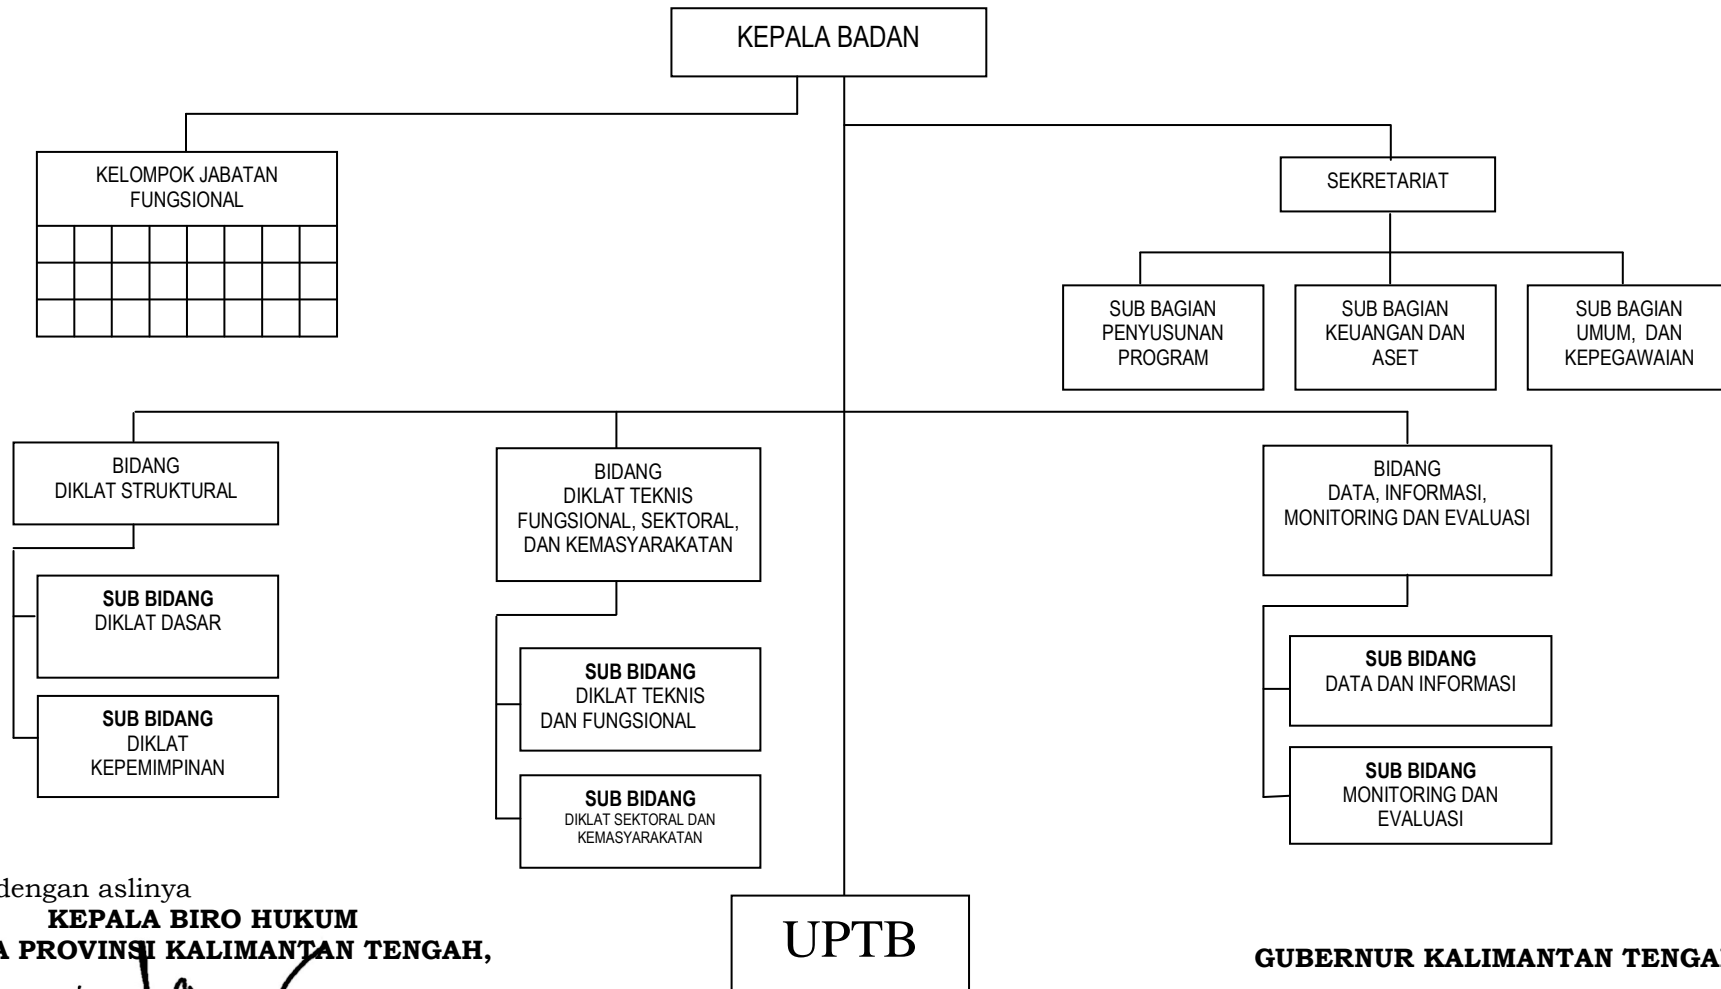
KEPALA BADAN

KELOMPOK JABATAN FUNGSIONAL

SEKRETARIAT

SUB BAGIAN PENYUSUNAN PROGRAM

SUB BAGIAN KEUANGAN DAN ASET

SUB BAGIAN UMUM, DAN KEPEGAWAIAN

BIDANG DIKLAT STRUKTURAL

SUB BIDANG DIKLAT DASAR

SUB BIDANG DIKLAT KEPEMIMPINAN

BIDANG DIKLAT TEKNIS FUNGSIONAL, SEKTORAL, DAN KEMASYARAKATAN

SUB BIDANG DIKLAT TEKNIS DAN FUNGSIONAL

SUB BIDANG DIKLAT SEKTORAL DAN KEMASYARAKATAN

BIDANG DATA, INFORMASI, MONITORING DAN EVALUASI

SUB BIDANG DATA DAN INFORMASI

SUB BIDANG MONITORING DAN EVALUASI

UPTB

dengan aslinya
KEPALA BIRO HUKUM
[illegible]A PROVINSI KALIMANTAN TENGAH,

GUBERNUR KALIMANTAN TENGA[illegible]